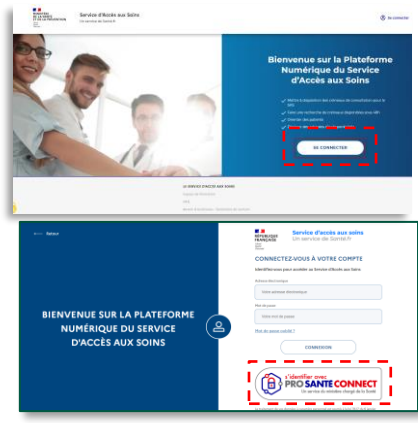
MINISTÈRE DE LA SANTÉ ET DE LA PRÉVENTION

Service d'Accès aux Soins
Un service de Santé.fr

Se connecter

Bienvenue sur la Plateforme Numérique du Service d'Accès aux Soins

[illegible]
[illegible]
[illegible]
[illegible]

SE CONNECTER

LE SERVICE D'ACCÈS AUX SOINS
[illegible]

Retour

BIENVENUE SUR LA PLATEFORME NUMÉRIQUE DU SERVICE D'ACCÈS AUX SOINS

RÉPUBLIQUE FRANÇAISE

Service d'accès aux soins
Un service de Santé.fr

CONNECTEZ-VOUS À VOTRE COMPTE

Identifiez-vous pour accéder au Service d'Accès aux Soins

Adresse électronique
Votre adresse électronique

Mot de passe
Votre mot de passe

Mot de passe oublié ?

CONNEXION

s'identifier avec
PRO SANTÉ CONNECT
Un service du ministère chargé de la Santé

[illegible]